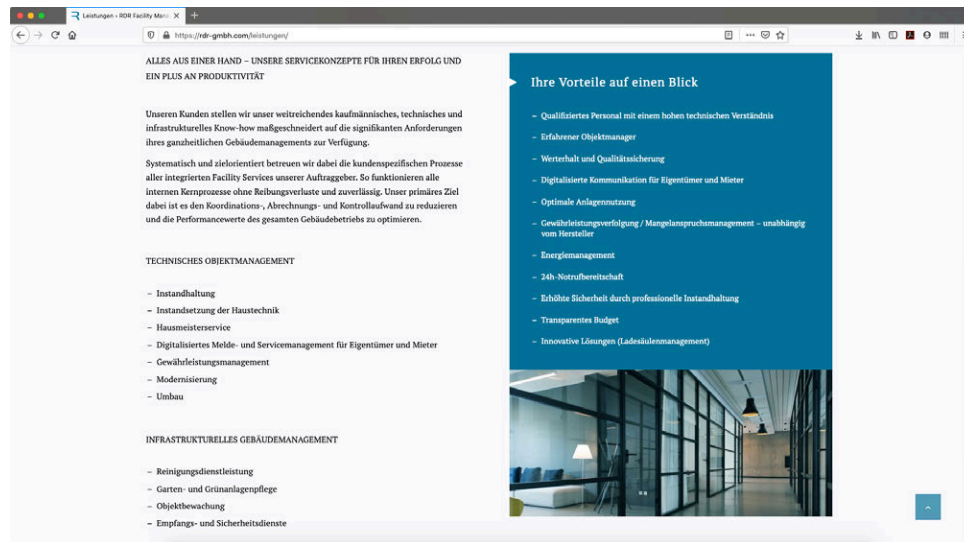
Leistungen » RDR Facility Mana ×

https://rdr-gmbh.com/leistungen/

ALLES AUS EINER HAND – UNSERE SERVICEKONZEPTE FÜR IHREN ERFOLG UND EIN PLUS AN PRODUKTIVITÄT

Unseren Kunden stellen wir unser weitreichendes kaufmännisches, technisches und infrastrukturelles Know-how maßgeschneidert auf die signifikanten Anforderungen ihres ganzheitlichen Gebäudemanagements zur Verfügung.

Systematisch und zielorientiert betreuen wir dabei die kundenspezifischen Prozesse aller integrierten Facility Services unserer Auftraggeber. So funktionieren alle internen Kernprozesse ohne Reibungsverluste und zuverlässig. Unser primäres Ziel dabei ist es den Koordinations-, Abrechnungs- und Kontrollaufwand zu reduzieren und die Performancewerte des gesamten Gebäudebetriebs zu optimieren.

TECHNISCHES OBJEKTMANAGEMENT

– Instandhaltung
– Instandsetzung der Haustechnik
– Hausmeisterservice
– Digitalisiertes Melde- und Servicemanagement für Eigentümer und Mieter
– Gewährleistungsmanagement
– Modernisierung
– Umbau

INFRASTRUKTURELLES GEBÄUDEMANAGEMENT

– Reinigungsdienstleistung
– Garten- und Grünanlagenpflege
– Objektbewachung
– Empfangs- und Sicherheitsdienste

Ihre Vorteile auf einen Blick

– Qualifiziertes Personal mit einem hohen technischen Verständnis
– Erfahrener Objektmanager
– Werterhalt und Qualitätssicherung
– Digitalisierte Kommunikation für Eigentümer und Mieter
– Optimale Anlagennutzung
– Gewährleistungsverfolgung / Mangelanspruchsmanagement – unabhängig vom Hersteller
– Energiemanagement
– 24h-Notrufbereitschaft
– Erhöhte Sicherheit durch professionelle Instandhaltung
– Transparentes Budget
– Innovative Lösungen (Ladesäulenmanagement)